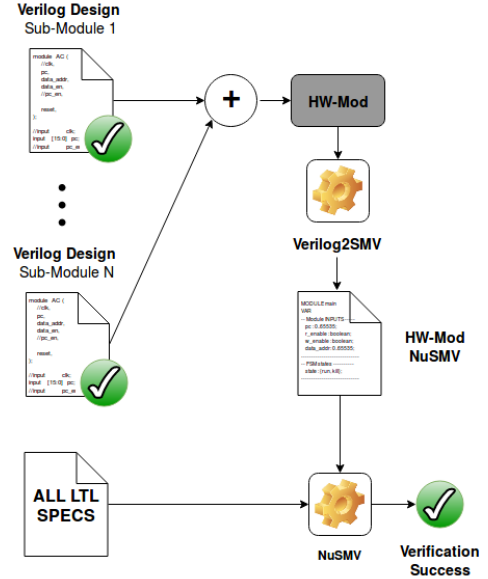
Verilog Design
Sub-Module 1

module AC (
//clk,
pc,
data_addr,
data_en,
//pc_en,

reset,
);

//input clk;
input [15:0] pc;
//input pc_e

+

HW-Mod

Verilog2SMV

Verilog Design
Sub-Module N

module AC (
//clk,
pc,
data_addr,
data_en,
//pc_en,

reset,
);

//input clk;
input [15:0] pc;
//input pc_e

MODULE main
VAR
-- Module INPUTS --
pc : 0..65535;
r_enable : boolean;
w_enable : boolean;
data_addr : 0..65535;

-- FSM states --
state : {run, kill};

HW-Mod
NuSMV

ALL LTL
SPECS

NuSMV

Verification
Success